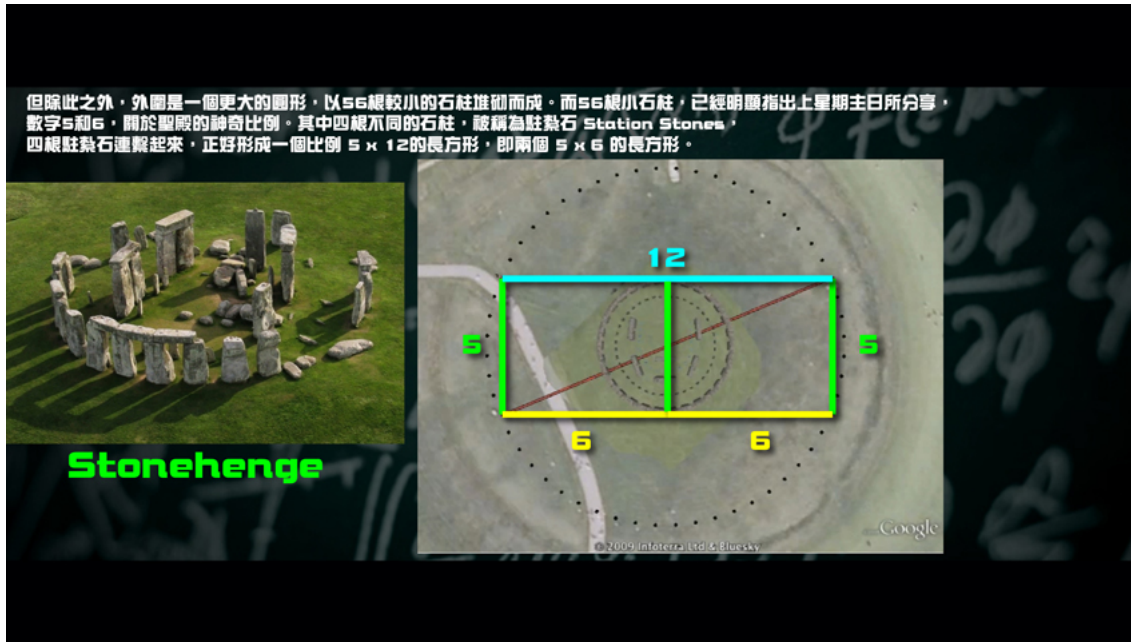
但除此之外，外圍是一個更大的圓形，以56根較小的石柱堆砌而成。而56根小石柱，已經明顯指出上星期主日所分享，數字5和6，關於聖殿的神奇比例。其中四根不同的石柱，被稱為駐紮石 Station Stones，四根駐紮石連繫起來，正好形成一個比例 5 x 12的長方形，即兩個 5 x 6 的長方形。

Stonehenge

12

5

5

6

6

Google

©2009 Infoterra Ltd & Bluesky